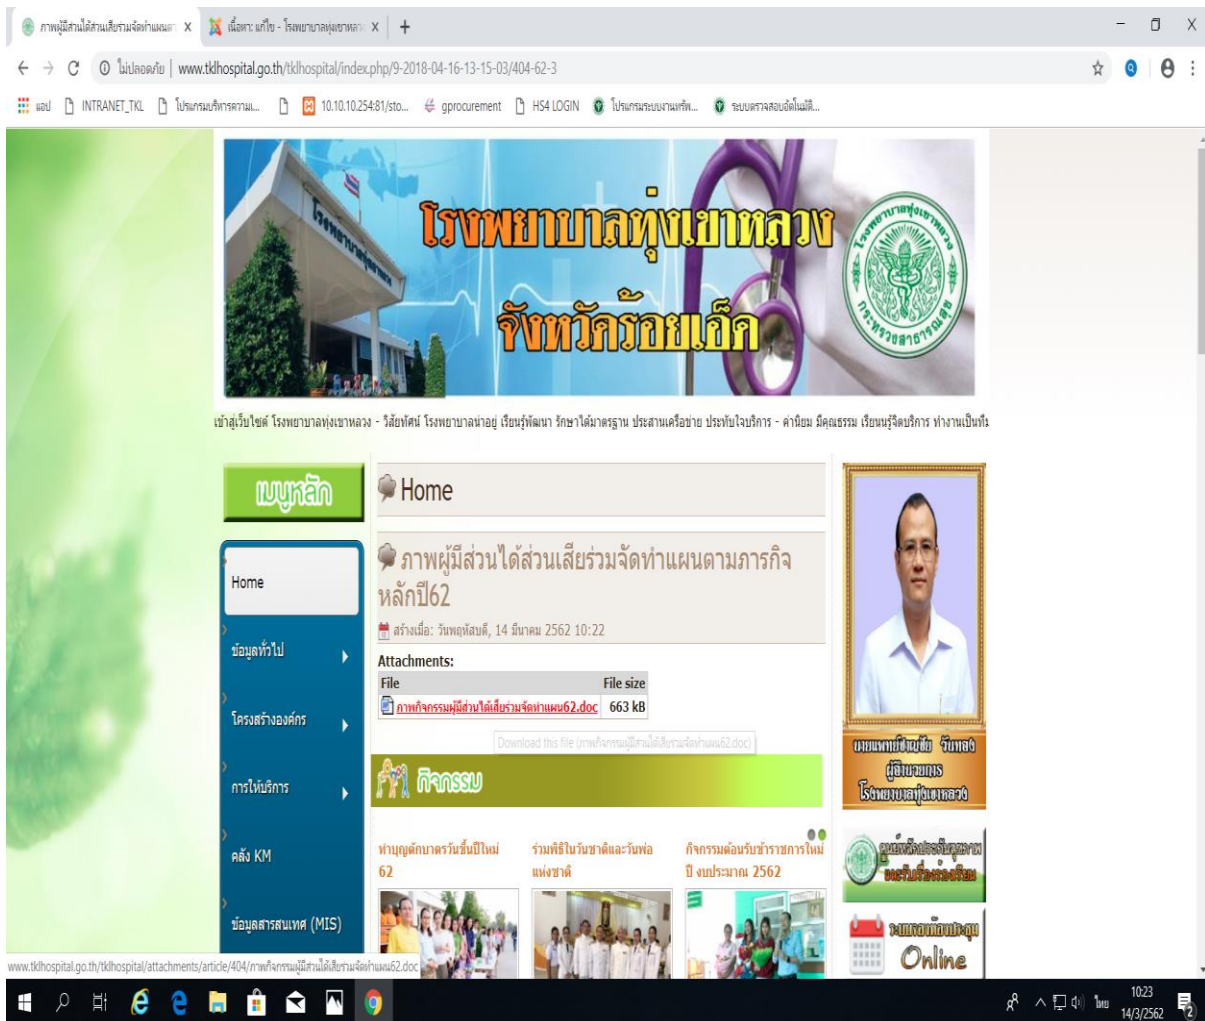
ภาพผู้มีส่วนได้ส่วนเสียร่วมจัดทำแผนตา X | เนื้อหา: แก้ไข - โรงพยาบาลทุ่งเขาหลว X | +

ไม่ปลอดภัย | www.tklhospital.go.th/tklhospital/index.php/9-2018-04-16-13-15-03/404-62-3

แอป | INTRANET_TKL | โปรแกรมบริหารความ... | 10.10.10.254:81/sto... | gprocurement | HS4 LOGIN | โปรแกรมระบบงานทรัพ... | ระบบตรวจสอบข้อมูลผิ...

โรงพยาบาลทุ่งเขาหลวง
จังหวัดร้อยเอ็ด

เข้าสู่เว็บไซต์ โรงพยาบาลทุ่งเขาหลวง - วิสัยทัศน์ โรงพยาบาลน่าอยู่ เรียนรู้พัฒนา รักษาได้มาตรฐาน ประสานเครือข่าย ประทับใจบริการ - ค่านิยม มีคุณธรรม เรียนรู้จิตบริการ ทำงานเป็นทีม

เมนูหลัก

Home
ข้อมูลทั่วไป
โครงสร้างองค์กร
การให้บริการ
คลัง KM
ข้อมูลสารสนเทศ (MIS)

Home

ภาพผู้มีส่วนได้ส่วนเสียร่วมจัดทำแผนตามภารกิจหลักปี62

สร้างเมื่อ: วันพฤหัสบดี, 14 มีนาคม 2562 10:22

Attachments:

| File | File size |
|---|---|
| ภาพกิจกรรมผู้มีส่วนได้เสียร่วมจัดทำแผน62.doc | 663 kB |

Download this file (ภาพกิจกรรมผู้มีส่วนได้เสียร่วมจัดทำแผน62.doc)

กิจกรรม

ทำบุญตักบาตรวันขึ้นปีใหม่ 62
ร่วมพิธีในวันชาติและวันพ่อแห่งชาติ
กิจกรรมต้อนรับข้าราชการใหม่ ปี งบประมาณ 2562

นายแพทย์ชาญชัย วันทอง
ผู้อำนวยการ
โรงพยาบาลทุ่งเขาหลวง

ศูนย์รับเรื่องร้องเรียน

ระบบจองห้องประชุม Online

www.tklhospital.go.th/tklhospital/attachments/article/404/ภาพกิจกรรมผู้มีส่วนได้เสียร่วมจัดทำแผน62.doc

ไทย 10:23 14/3/2562